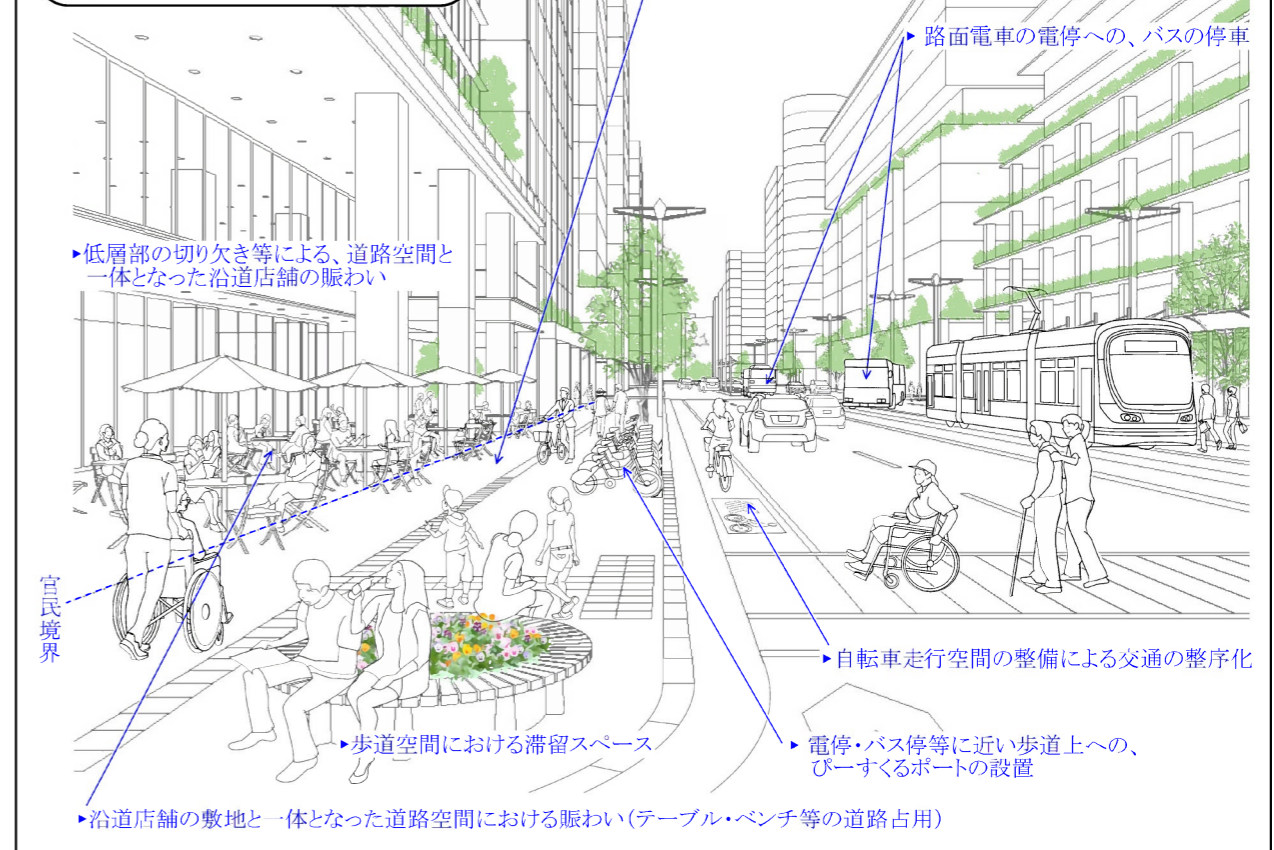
▸路面電車の電停への、バスの停車

▸低層部の切り欠き等による、道路空間と一体となった沿道店舗の賑わい

官民境界

▸自転車走行空間の整備による交通の整序化

▸歩道空間における滞留スペース

▸電停・バス停等に近い歩道上への、ぴーすくるポートの設置

▸沿道店舗の敷地と一体となった道路空間における賑わい（テーブル・ベンチ等の道路占用）